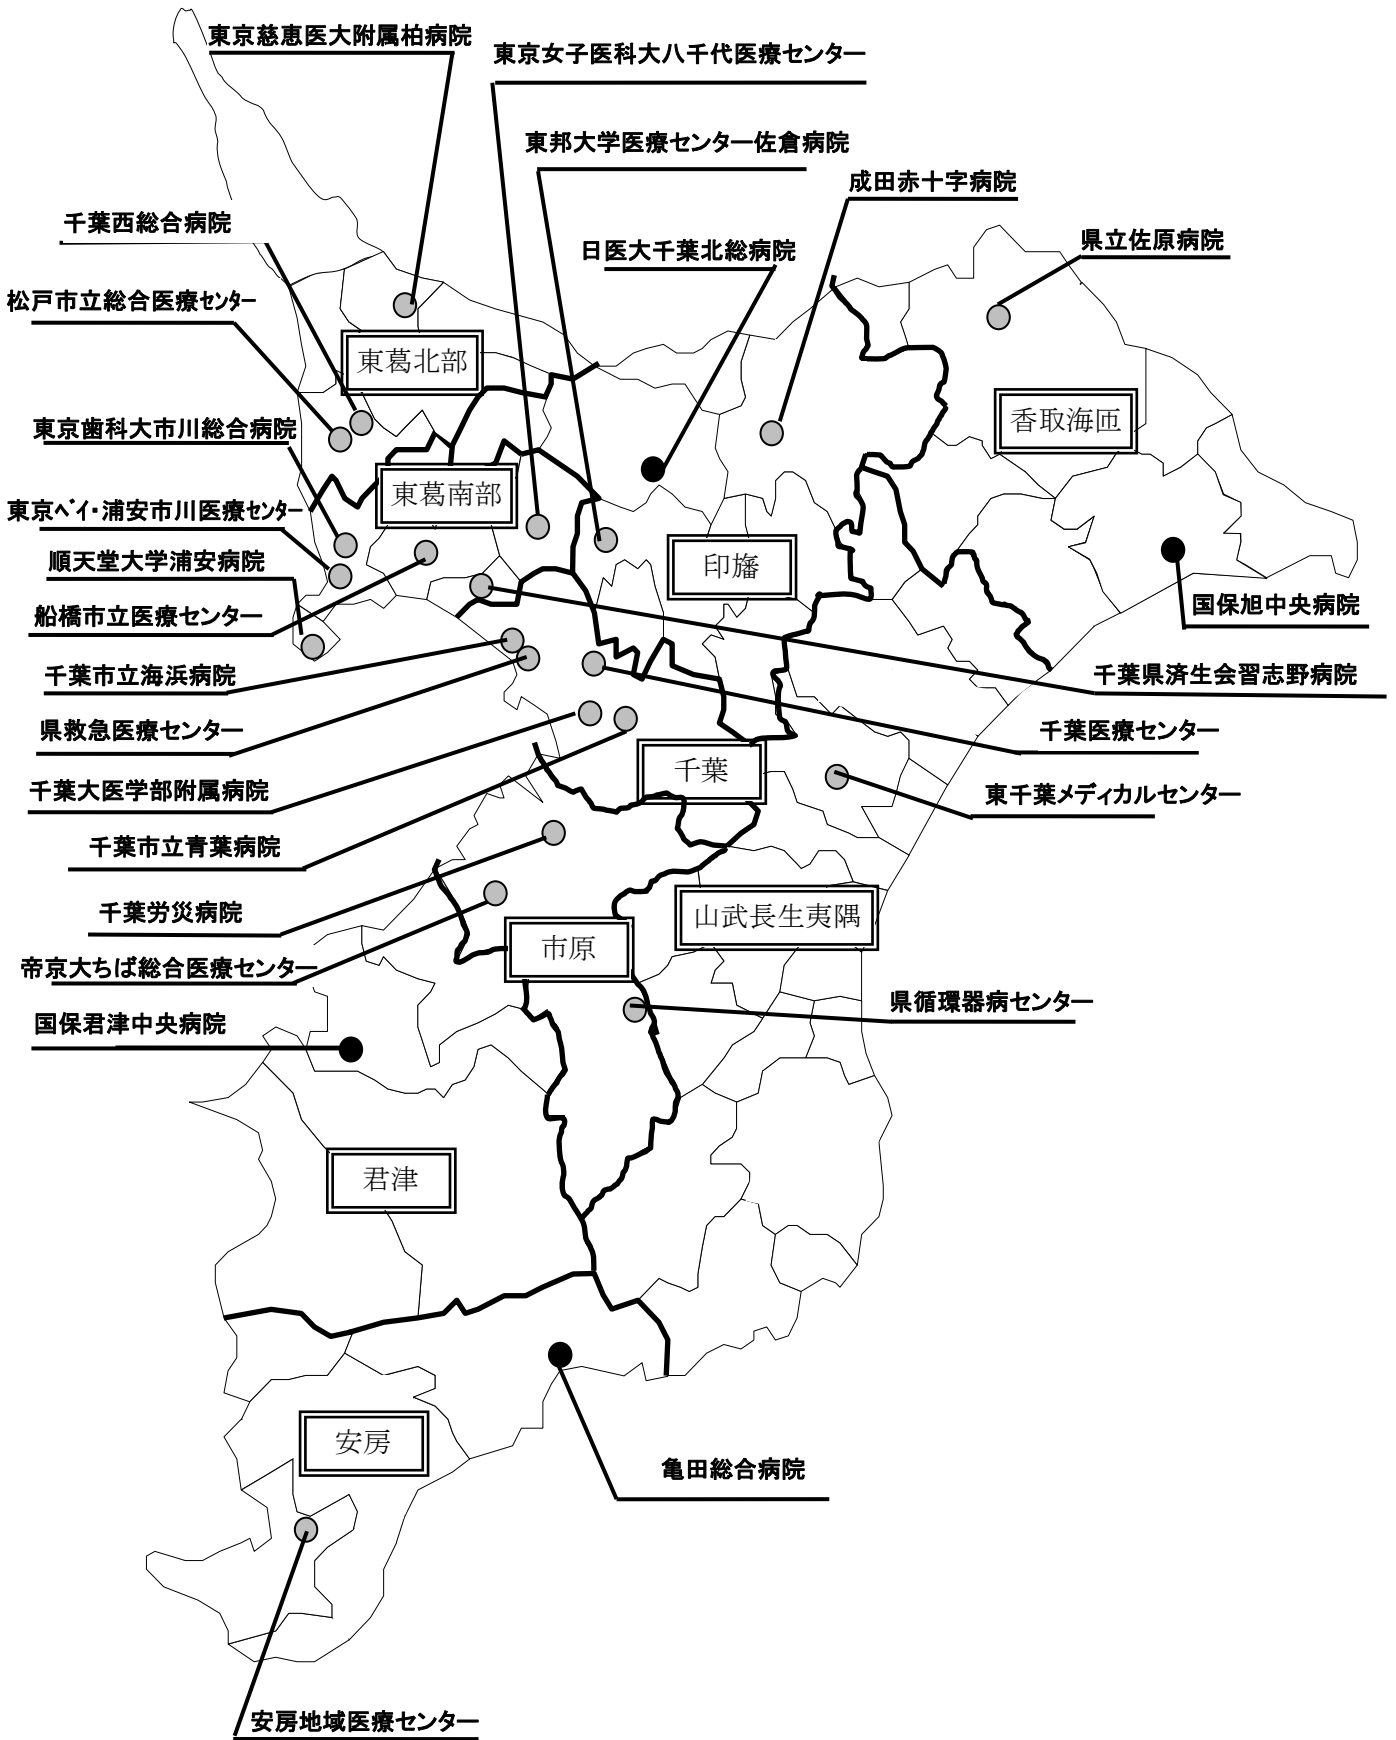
東京慈恵医大附属柏病院
東京女子医科大八千代医療センター
東邦大学医療センター佐倉病院
成田赤十字病院
千葉西総合病院
日医大千葉北総病院
県立佐原病院
松戸市立総合医療ｾﾝﾀｰ
東葛北部
香取海匝
東京歯科大市川総合病院
東葛南部
東京ﾍﾞｲ・浦安市川医療ｾﾝﾀｰ
順天堂大学浦安病院
印旛
国保旭中央病院
船橋市立医療センター
千葉市立海浜病院
千葉県済生会習志野病院
県救急医療センター
千葉医療センター
千葉
東千葉メディカルセンター
千葉大医学部附属病院
千葉市立青葉病院
千葉労災病院
山武長生夷隅
帝京大ちば総合医療センター
市原
県循環器病センター
国保君津中央病院
君津
安房
亀田総合病院
安房地域医療センター